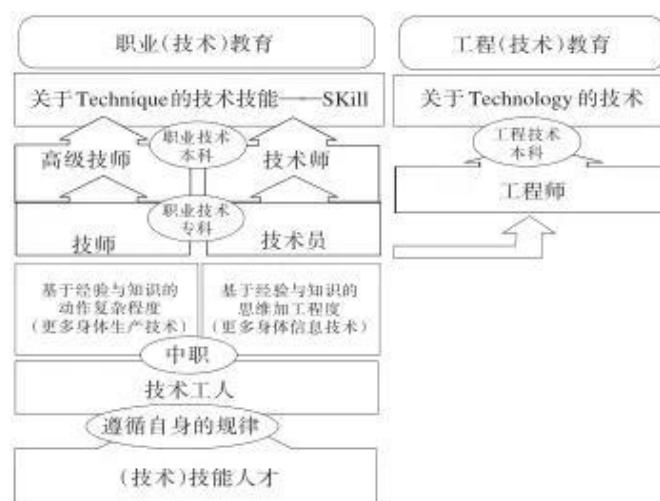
职业(技术)教育

关于Technique的技术技能——SKill

职业技术本科

高级技师

技术师

职业技术专科

技师

技术员

基于经验与知识的动作复杂程度(更多身体生产技术)

基于经验与知识的思维加工程度(更多身体信息技术)

中职

技术工人

遵循自身的规律

(技术)技能人才

工程(技术)教育

关于Technology的技术

工程技术本科

工程师